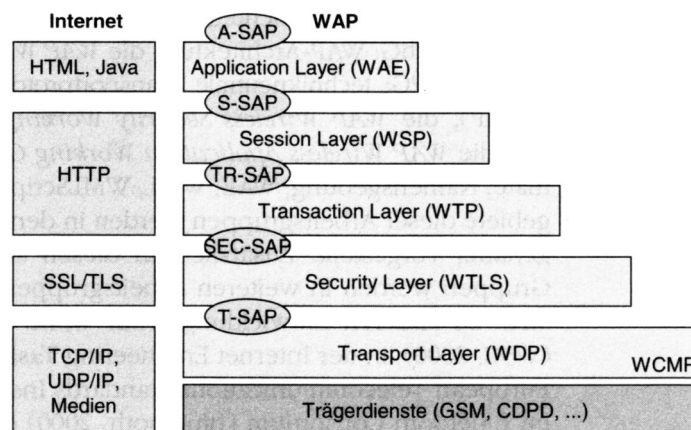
Internet

HTML, Java

HTTP

SSL/TLS

TCP/IP, UDP/IP, Medien

WAP

A-SAP

Application Layer (WAE)

S-SAP

Session Layer (WSP)

TR-SAP

Transaction Layer (WTP)

SEC-SAP

Security Layer (WTLS)

T-SAP

Transport Layer (WDP)

WCMP

Trägerdienste (GSM, CDPD, ...)